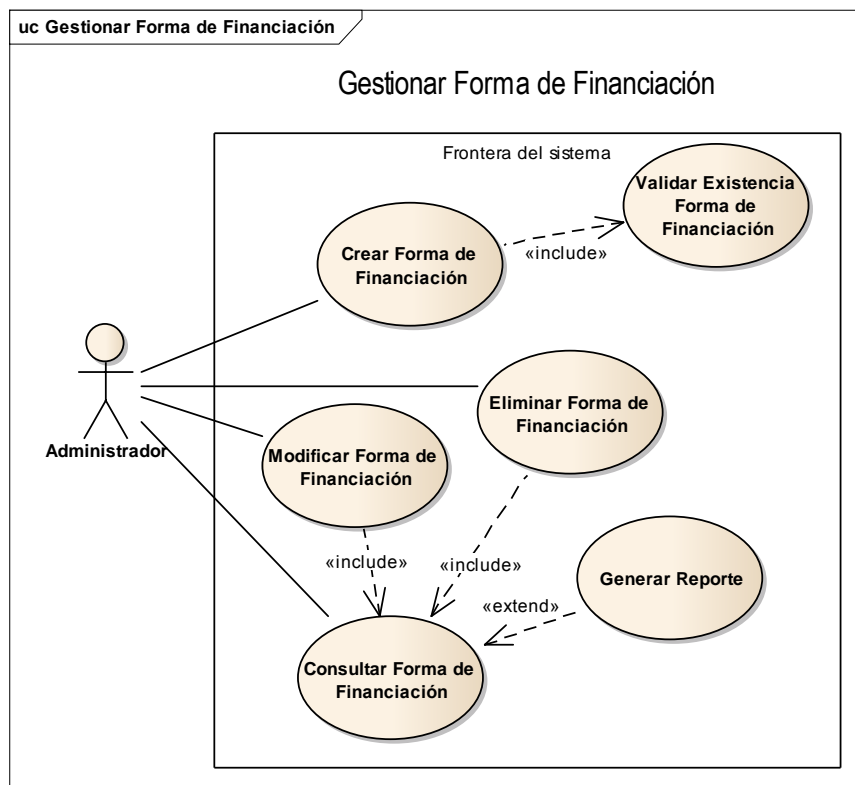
uc Gestionar Forma de Financiación

Gestionar Forma de Financiación

Frontera del sistema

Validar Existencia Forma de Financiación

Crear Forma de Financiación

«include»

Administrador

Eliminar Forma de Financiación

Modificar Forma de Financiación

«include»

«include»

Generar Reporte

«extend»

Consultar Forma de Financiación